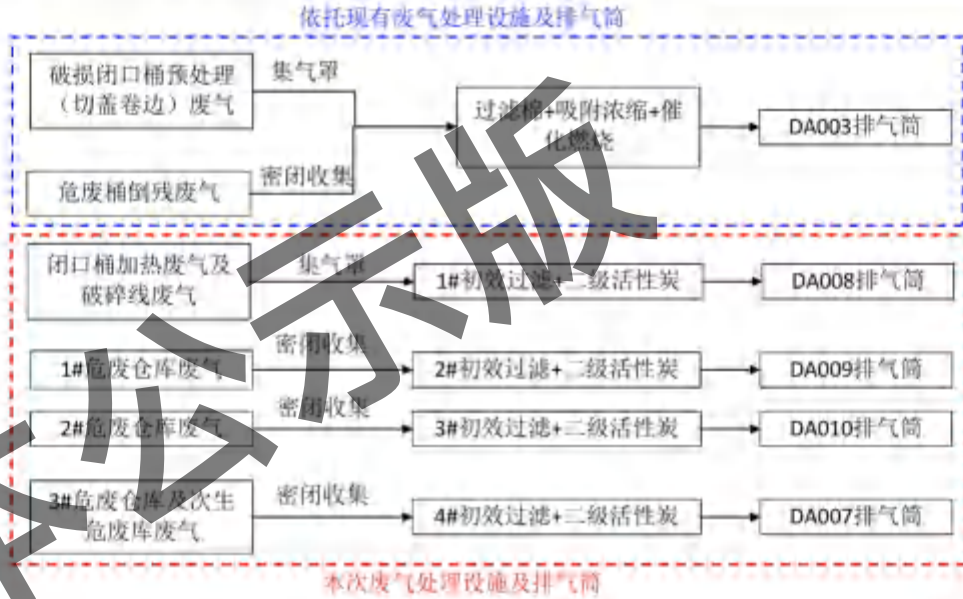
依托现有废气处理设施及排气筒

破损闭口桶预处理（切盖卷边）废气

集气罩

过滤棉+吸附浓缩+催化燃烧

DA003排气筒

危废桶倒残废气

密闭收集

闭口桶加热废气及破碎线废气

集气罩

1#初效过滤+二级活性炭

DA008排气筒

1#危废仓库废气

密闭收集

2#初效过滤+二级活性炭

DA009排气筒

2#危废仓库废气

密闭收集

3#初效过滤+二级活性炭

DA010排气筒

3#危废仓库及次生危废库废气

密闭收集

4#初效过滤+二级活性炭

DA007排气筒

本次废气处理设施及排气筒

公示版